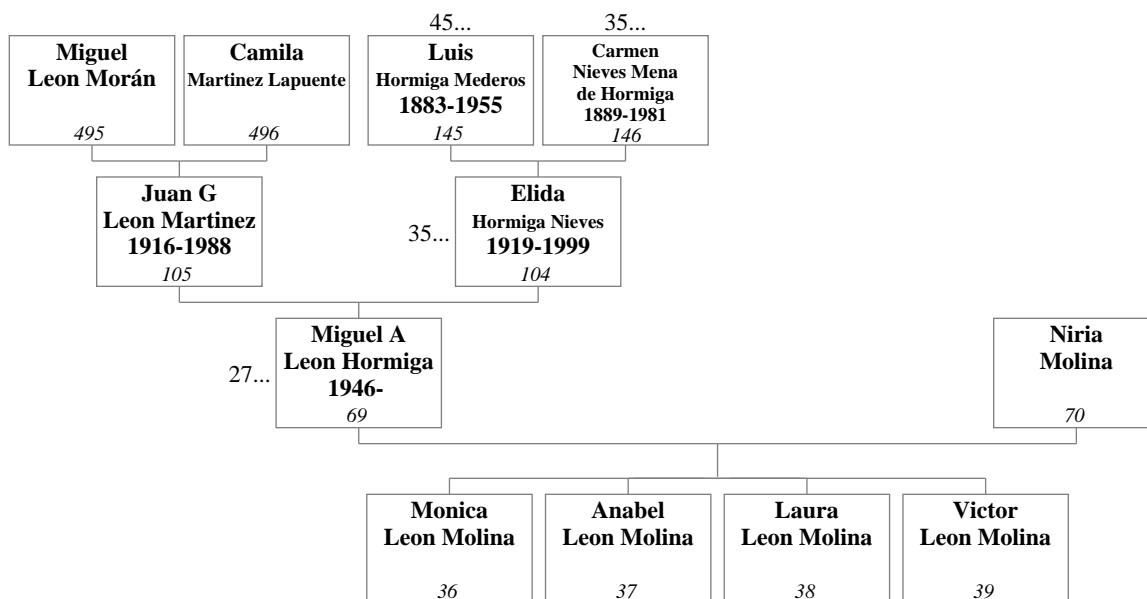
45... 35...

Miguel Leon Morán
495

Camila Martinez Lapuente
496

Luis Hormiga Mederos 1883-1955
145

Carmen Nieves Mena de Hormiga 1889-1981
146

Juan G Leon Martinez 1916-1988
105

35...

Elida Hormiga Nieves 1919-1999
104

27...

Miguel A Leon Hormiga 1946-
69

Niria Molina
70

Monica Leon Molina
36

Anabel Leon Molina
37

Laura Leon Molina
38

Victor Leon Molina
39